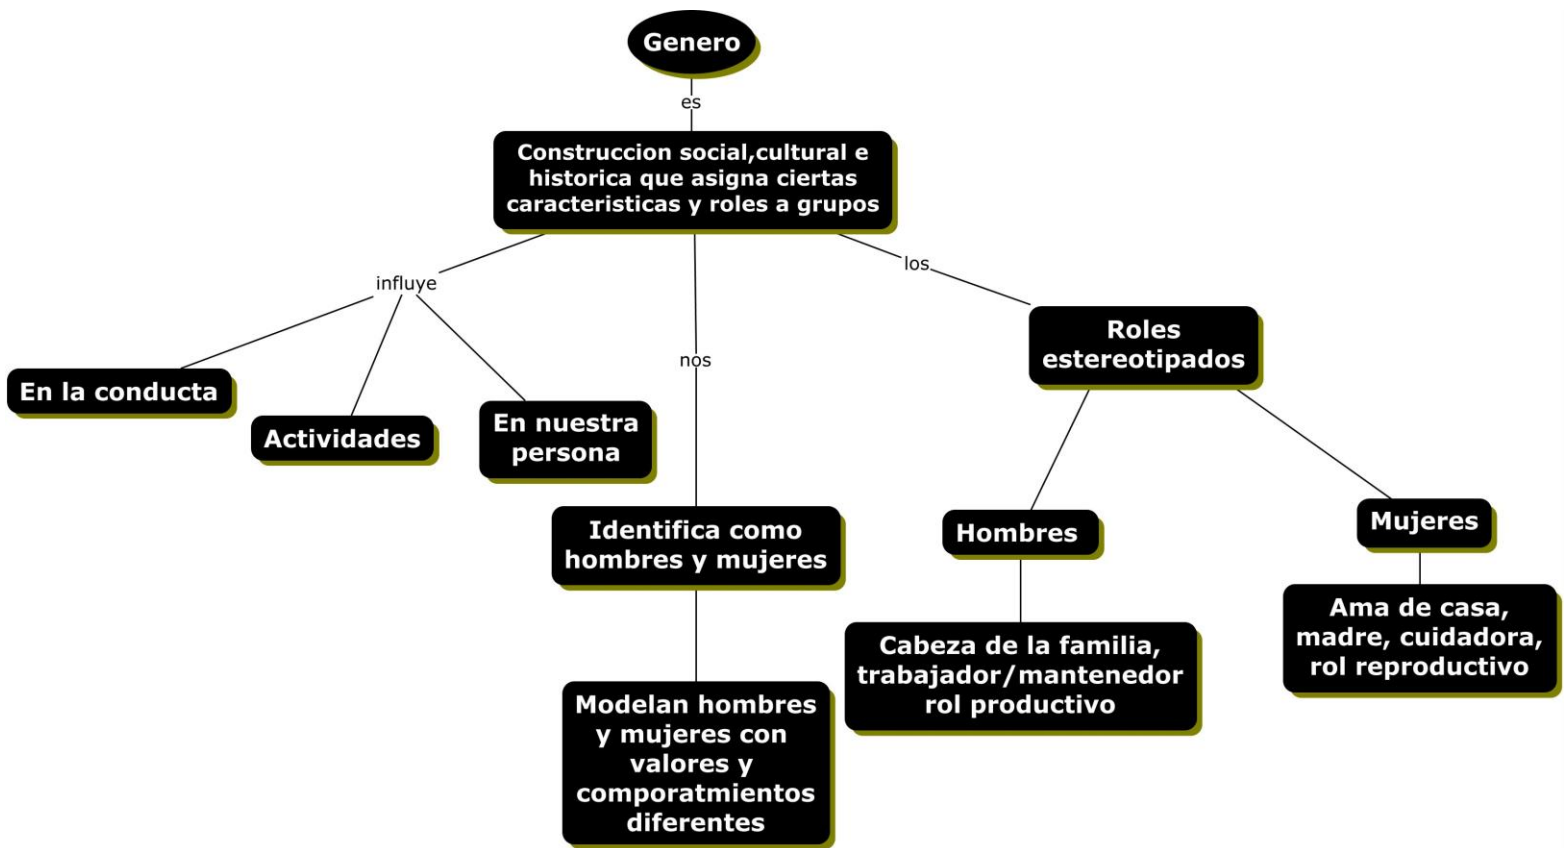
Genero

es

Construccion social,cultural e historica que asigna ciertas caracteristicas y roles a grupos

influye

En la conducta

Actividades

En nuestra persona

nos

Identifica como hombres y mujeres

Modelan hombres y mujeres con valores y comporatmientos diferentes

los

Roles estereotipados

Hombres

Cabeza de la familia, trabajador/mantenedor rol productivo

Mujeres

Ama de casa, madre, cuidadora, rol reproductivo